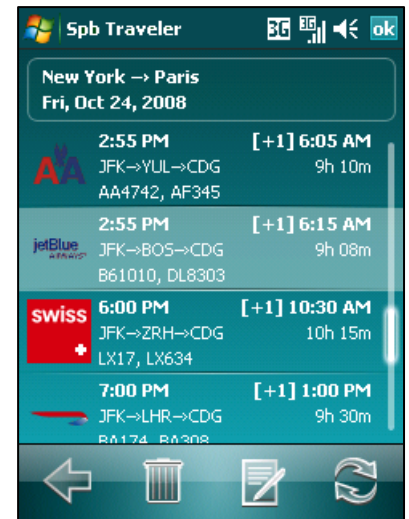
Spb Traveler 3G 3G ok

New York → Paris
Fri, Oct 24, 2008

AA
2:55 PM [+1] 6:05 AM
JFK→YUL→CDG 9h 10m
AA4742, AF345

jetBlue AIRWAYS
2:55 PM [+1] 6:15 AM
JFK→BOS→CDG 9h 08m
B61010, DL8303

swiss
6:00 PM [+1] 10:30 AM
JFK→ZRH→CDG 10h 15m
LX17, LX634

7:00 PM [+1] 1:00 PM
JFK→LHR→CDG 9h 30m
BA174, BA308